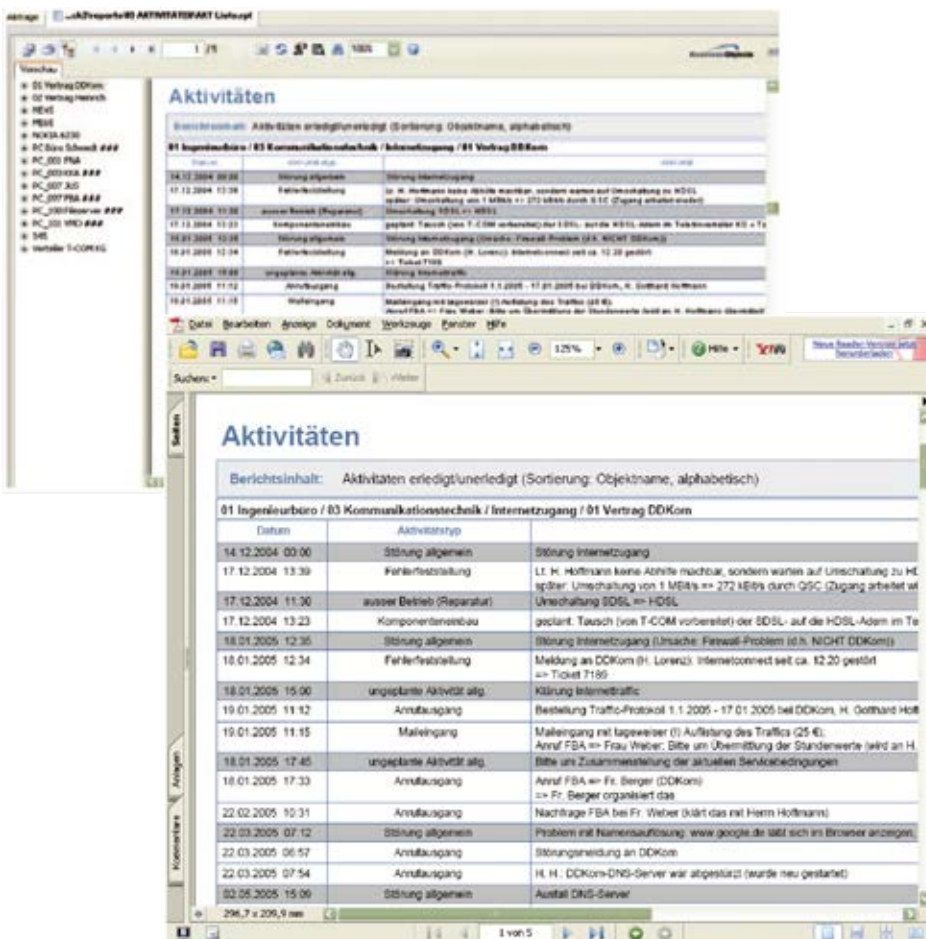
Aktivitäten

Berichtsinhalt: Aktivitäten erledigt/unerledigt (Sortierung: Objektname, alphabetisch)

01 Ingenieurbüro / 03 Kommunikationstechnik / Internetzugang / 01 Vertrag DDKom

Datei Bearbeiten Anzeige Dokument Werkzeuge Fenster Hilfe

125%

Hilfe

Suchen: Zurück Weiter

Seiten

Aktivitäten

Berichtsinhalt: Aktivitäten erledigt/unerledigt (Sortierung: Objektname, alphabetisch)

01 Ingenieurbüro / 03 Kommunikationstechnik / Internetzugang / 01 Vertrag DDKom

| Datum | Aktivitätstyp | |
|---|---|---|
| 14.12.2004 00:00 | Störung allgemein | Störung Internetzugang |
| 17.12.2004 13:39 | Fehlerfeststellung | Lt. H. Hoffmann keine Abhilfe machbar, sondern warten auf Umschaltung zu H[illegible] später: Umschaltung von 1 MBit/s => 272 kBit/s durch QSC (Zugang arbeitet w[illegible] |
| 17.12.2004 11:30 | ausser Betrieb (Reparatur) | Umschaltung SDSL => HDSL |
| 17.12.2004 13:23 | Komponenteneinbau | geplant: Tausch (von T-COM vorbereitet) der SDSL- auf die HDSL-Adern im Te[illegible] |
| 18.01.2005 12:35 | Störung allgemein | Störung Internetzugang (Ursache: Firewall-Problem (d.h. NICHT DDKom)) |
| 18.01.2005 12:34 | Fehlerfeststellung | Meldung an DDKom (H. Lorenz): Internetconnect seit ca. 12.20 gestört => Ticket 7189 |
| 18.01.2005 15:00 | ungeplante Aktivität allg. | Klärung Internettraffic |
| 19.01.2005 11:12 | Anrufausgang | Bestellung Traffic-Protokoll 1.1.2005 - 17.01.2005 bei DDKom, H. Gotthard Hoff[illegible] |
| 19.01.2005 11:15 | Maileingang | Maileingang mit tageweiser (!) Auflistung des Traffics (25 €). Anruf FBA => Frau Weber: Bitte um Übermittlung der Stundenwerte (wird an H.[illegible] |
| 18.01.2005 17:45 | ungeplante Aktivität allg. | Bitte um Zusammenstellung der aktuellen Servicebedingungen |
| 18.01.2005 17:33 | Anrufausgang | Anruf FBA => Fr. Berger (DDKom): => Fr. Berger organisiert das |
| 22.02.2005 10:31 | Anrufausgang | Nachfrage FBA bei Fr. Weber (klärt das mit Herrn Hoffmann) |
| 22.03.2005 07:12 | Störung allgemein | Problem mit Namensauflösung: www.google.de läßt sich im Browser anzeigen,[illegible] |
| 22.03.2005 06:57 | Anrufausgang | Störungsmeldung an DDKom |
| 22.03.2005 07:54 | Anrufausgang | H. H.: DDKom-DNS-Server war abgestürzt (wurde neu gestartet) |
| 02.05.2005 15:09 | Störung allgemein | Ausfall DNS-Server |

Anlagen

Kommentare

296,7 x 209,9 mm

1 von 5